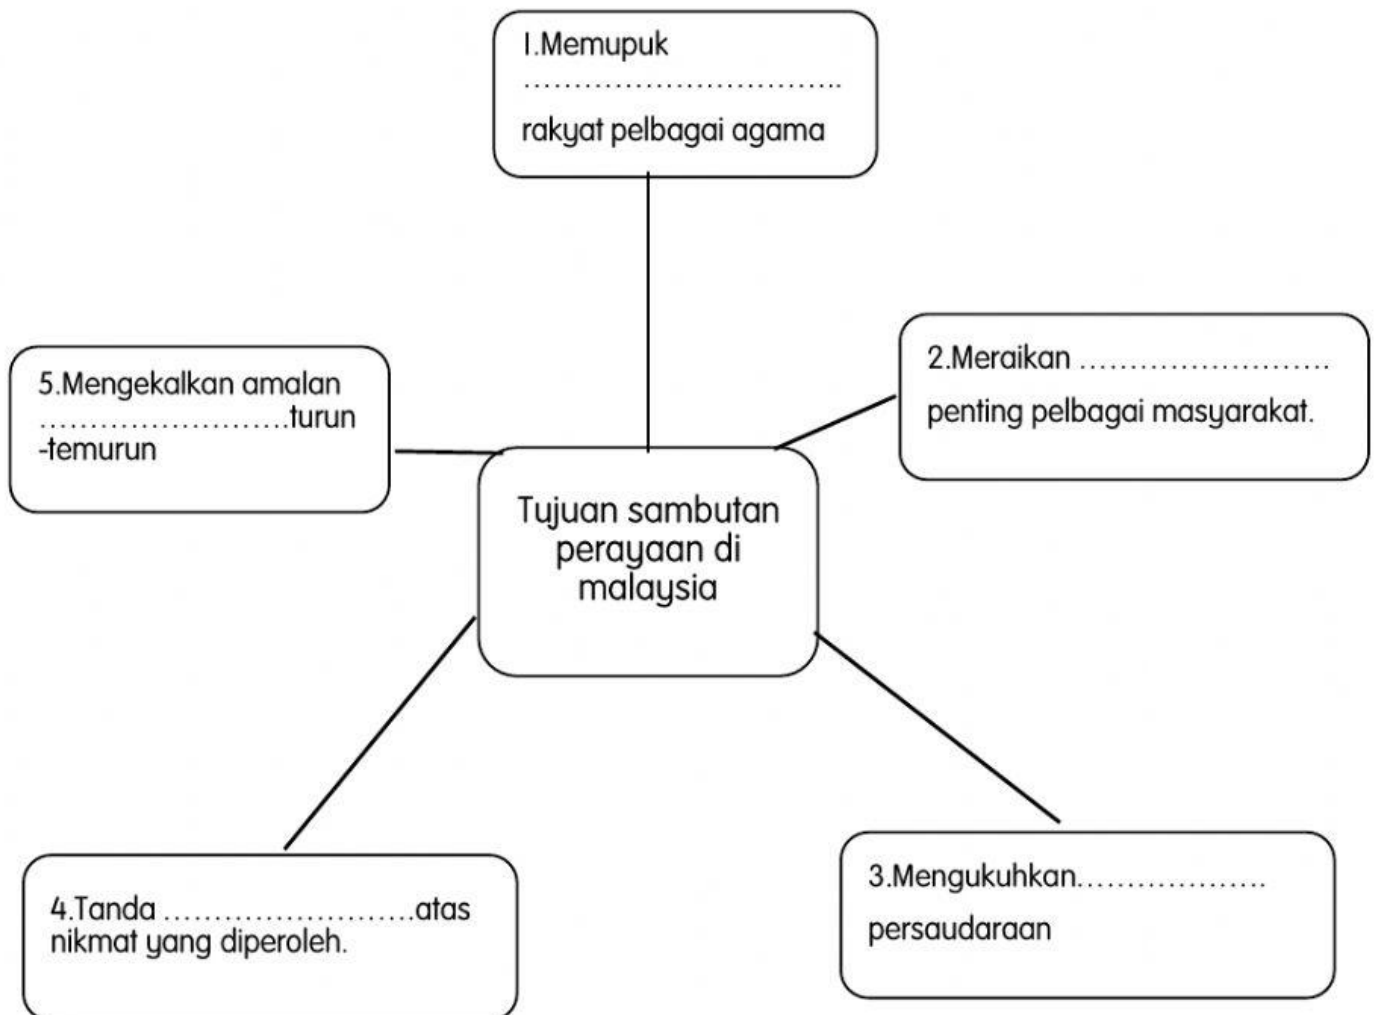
I.Memupuk
……………………………..
rakyat pelbagai agama

5.Mengekalkan amalan ……………………….turun -temurun

2.Meraikan ……………………… penting pelbagai masyarakat.

Tujuan sambutan perayaan di malaysia

4.Tanda ……………………..atas nikmat yang diperoleh.

3.Mengukuhkan……………….. persaudaraan